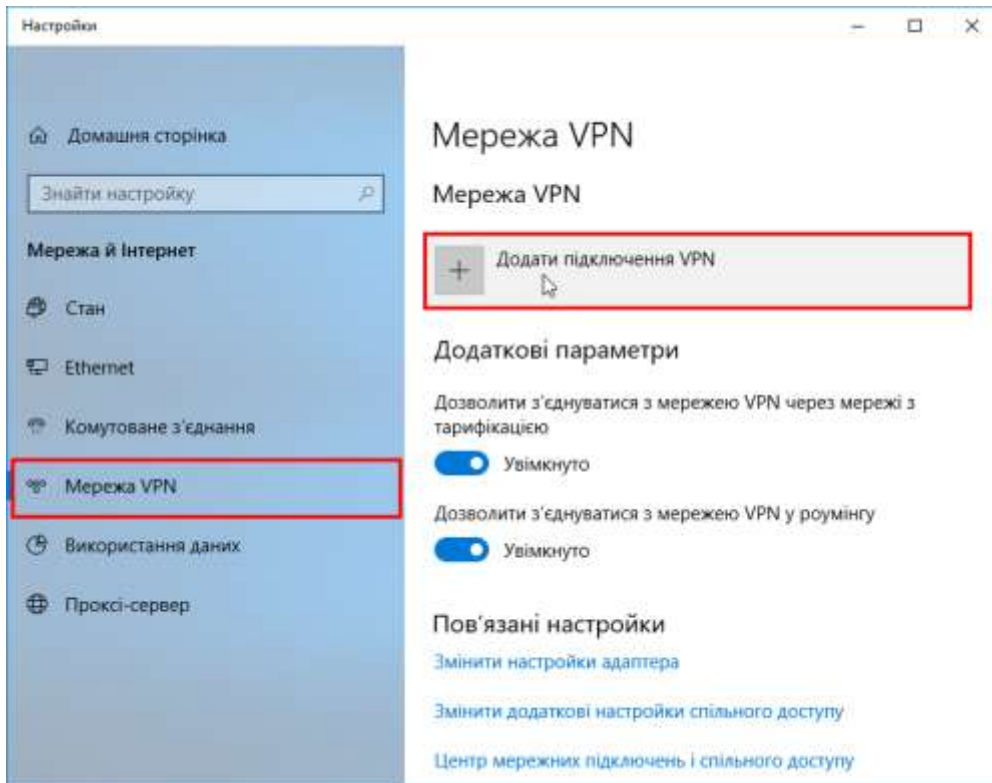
Настройки

Домашня сторінка

Знайти настройку

Мережа й Інтернет

Стан

Ethernet

Комутоване з'єднання

Мережа VPN

Використання даних

Проксі-сервер

Мережа VPN

Мережа VPN

+ Додати підключення VPN

Додаткові параметри

Дозволити з'єднуватися з мережею VPN через мережі з тарифікацією

Увімкнуто

Дозволити з'єднуватися з мережею VPN у роумінгу

Увімкнуто

Пов'язані настройки

Змінити настройки адаптера

Змінити додаткові настройки спільного доступу

Центр мережних підключень і спільного доступу